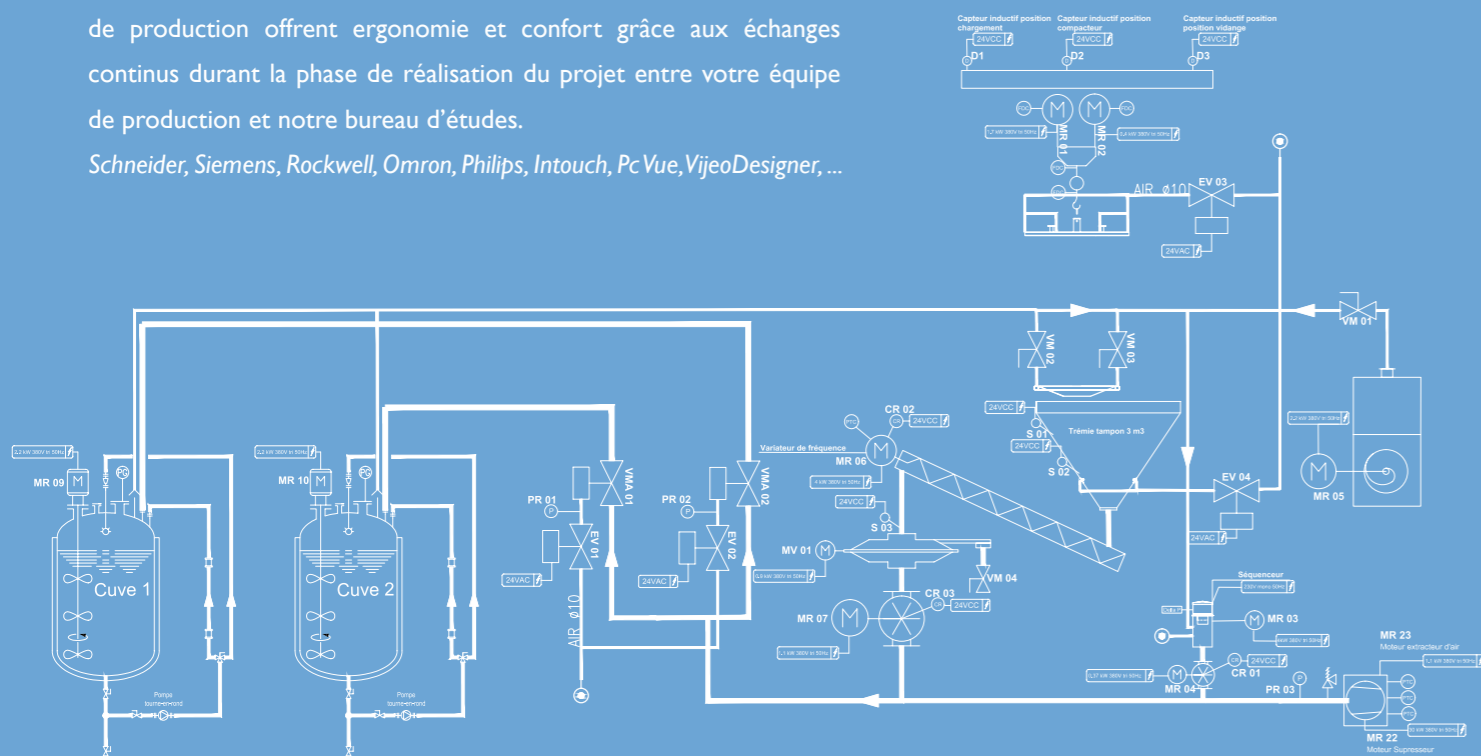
de production offrent ergonomie et confort grâce aux échanges continus durant la phase de réalisation du projet entre votre équipe de production et notre bureau d'études.

Schneider, Siemens, Rockwell, Omron, Philips, Intouch, Pc Vue, VijeoDesigner, ...

Capteur inductif position chargement
24VCC
D1
Capteur inductif position compacteur
24VCC
D2
Capteur inductif position position vidange
24VCC
D3

MR 01
MR 02
AIR ø10
EV 03
24VAC

VM 01
VM 02
VM 03
24VCC
S 01
24VCC
S 02
Trémie tampon 3 m3
EV 04
24VAC
MR 05

CR 02
24VCC
Variateur de fréquence
MR 06
24VCC
S 03
MV 01
VM 04
MR 07
CR 03
24VCC

MR 09
Cuve 1
Pompe tourne-en-rond
MR 10
Cuve 2
Pompe tourne-en-rond

PR 01
VMA 01
EV 01
24VAC
AIR ø10
PR 02
VMA 02
EV 02
24VAC

Séquenceur
MR 03
MR 04
CR 01
24VCC
PR 03
MR 23
Moteur extracteur d'air
MR 22
Moteur Supresseur